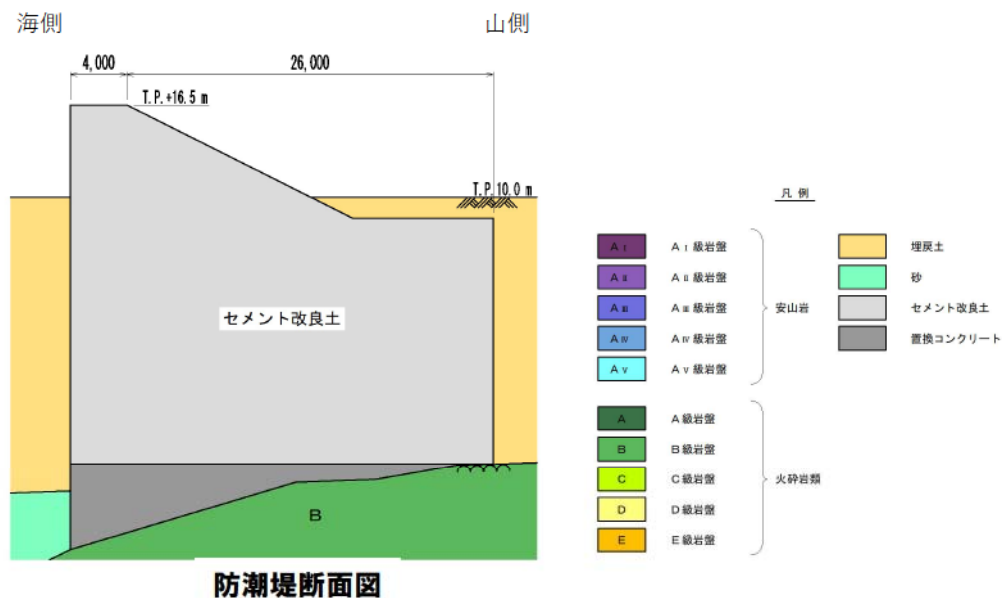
海側

山側

4,000

26,000

T.P.+16.5 m

T.P.10.0 m

セメント改良土

B

防潮堤断面図

凡 例

| | | |
|---|---|---|
| $A_I$ | $A_I$級岩盤 | 安山岩 |
| $A_{II}$ | $A_{II}$級岩盤 | |
| $A_{III}$ | $A_{III}$級岩盤 | |
| $A_{IV}$ | $A_{IV}$級岩盤 | |
| $A_V$ | $A_V$級岩盤 | |
| A | A級岩盤 | 火砕岩類 |
| B | B級岩盤 | |
| C | C級岩盤 | |
| D | D級岩盤 | |
| E | E級岩盤 | |

埋戻土

砂

セメント改良土

置換コンクリート